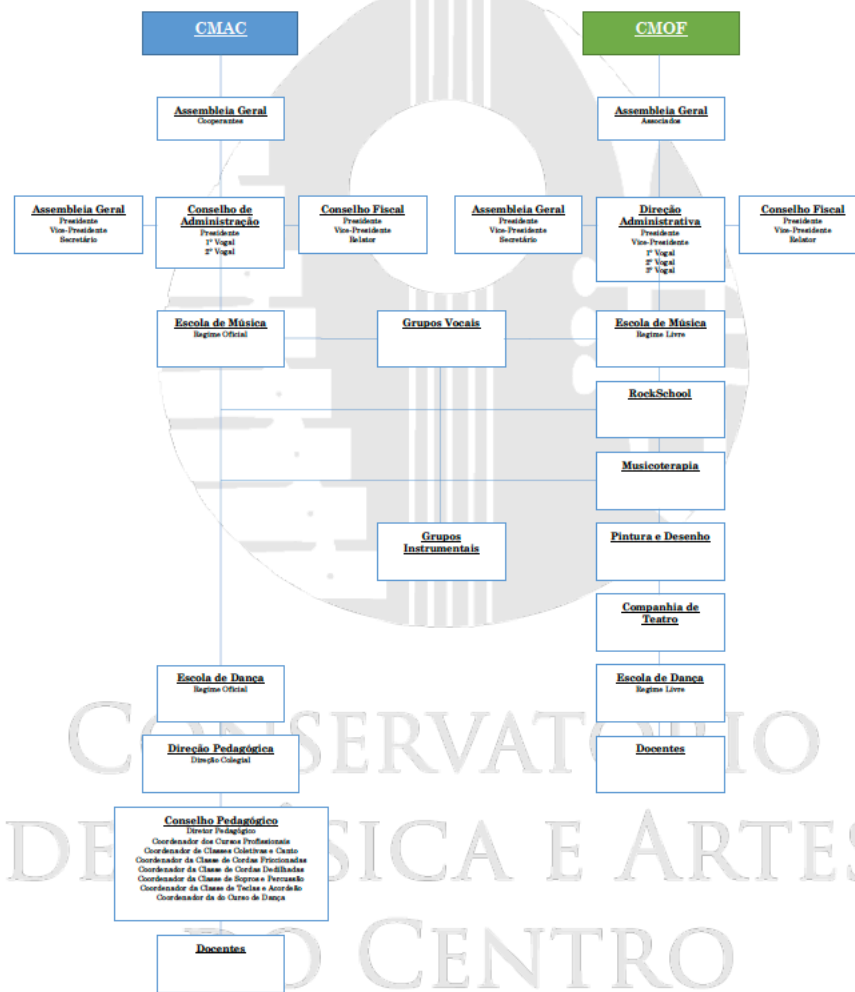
CMAC

CMOF

Assembleia Geral
Cooperantes

Assembleia Geral
Associados

Assembleia Geral
Presidente
Vice-Presidente
Secretário

Conselho de Administração
Presidente
1º Vogal
2º Vogal

Conselho Fiscal
Presidente
Vice-Presidente
Relator

Assembleia Geral
Presidente
Vice-Presidente
Secretário

Direção Administrativa
Presidente
Vice-Presidente
1º Vogal
2º Vogal
3º Vogal

Conselho Fiscal
Presidente
Vice-Presidente
Relator

Escola de Música
Regime Oficial

Grupos Vocais

Escola de Música
Regime Livre

RockSchool

Musicoterapia

Grupos Instrumentais

Pintura e Desenho

Companhia de Teatro

Escola de Dança
Regime Oficial

Escola de Dança
Regime Livre

Direção Pedagógica
Direção Colegial

Docentes

Conselho Pedagógico
Diretor Pedagógico
Coordenador dos Cursos Profissionais
Coordenador da Classe Coletivas e Canto
Coordenador da Classe de Cordas Friccionadas
Coordenador da Classe de Cordas Dedilhadas
Coordenador da Classe de Sopros e Percussão
Coordenador da Classe de Teclas e Acordeão
Coordenador da do Curso de Dança

Docentes

CONSERVATÓRIO DE MÚSICA E ARTES DO CENTRO